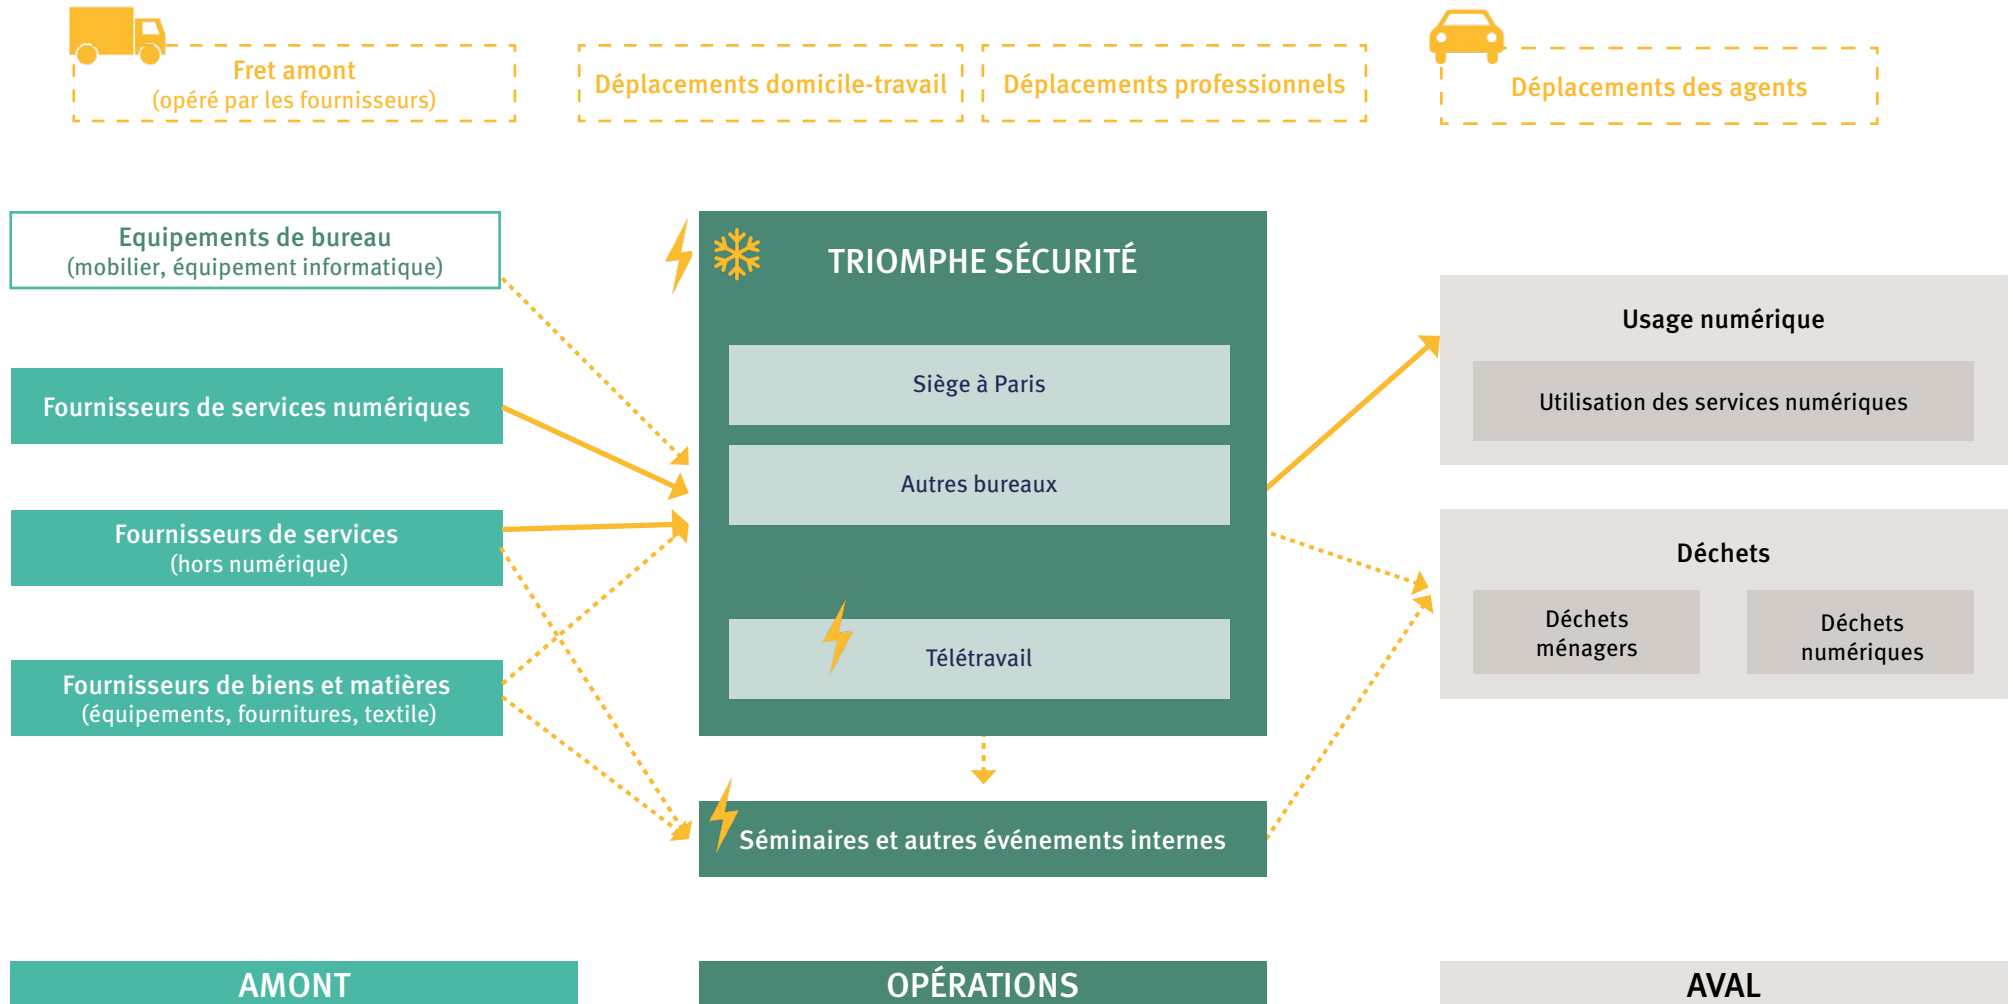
Fret amont
(opéré par les fournisseurs)

Déplacements domicile-travail

Déplacements professionnels

Déplacements des agents

Equipements de bureau
(mobilier, équipement informatique)

Fournisseurs de services numériques

Fournisseurs de services
(hors numérique)

Fournisseurs de biens et matières
(équipements, fournitures, textile)

TRIOMPHE SÉCURITÉ

Siège à Paris

Autres bureaux

Télétravail

Séminaires et autres événements internes

Usage numérique

Utilisation des services numériques

Déchets

Déchets ménagers

Déchets numériques

AMONT

OPÉRATIONS

AVAL